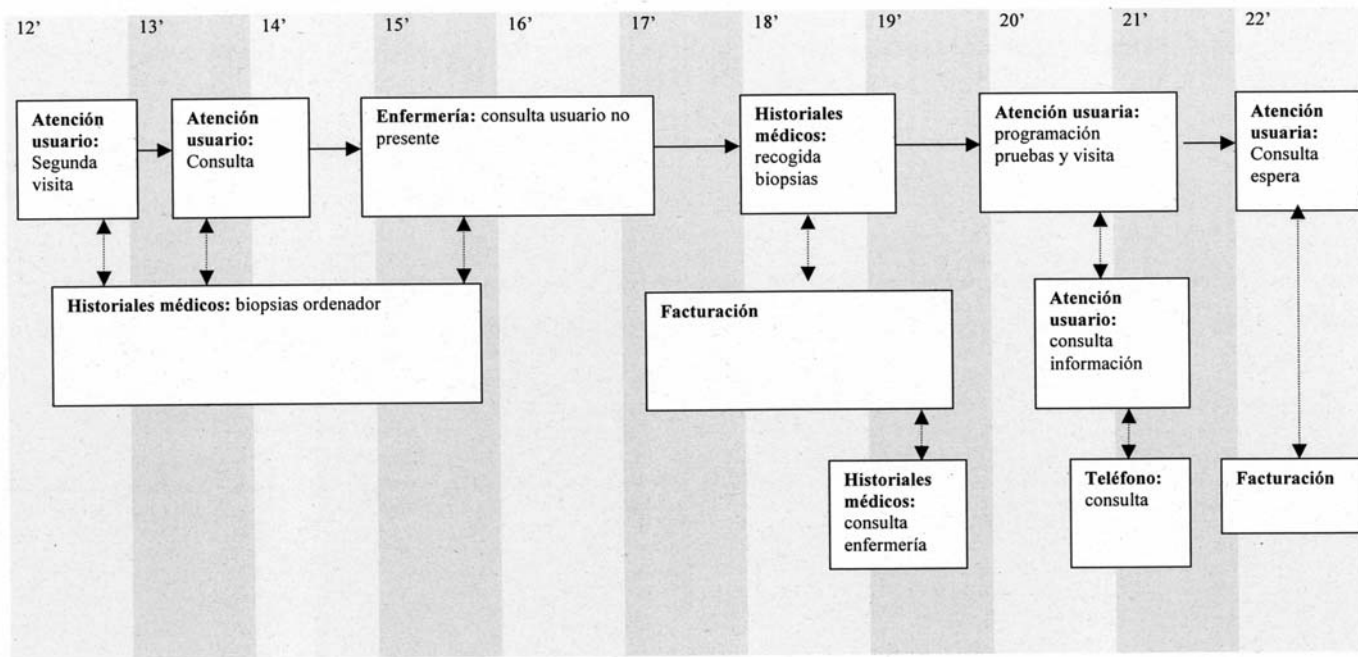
12’ 13’ 14’ 15’ 16’ 17’ 18’ 19’ 20’ 21’ 22’

**Atención usuario:** Segunda visita

**Atención usuario:** Consulta

**Enfermería:** consulta usuario no presente

**Historiales médicos:** recogida biopsias

**Atención usuaria:** programación pruebas y visita

**Atención usuaria:** Consulta espera

**Historiales médicos:** biopsias ordenador

**Facturación**

**Atención usuario:** consulta información

**Historiales médicos:** consulta enfermería

**Teléfono:** consulta

**Facturación**